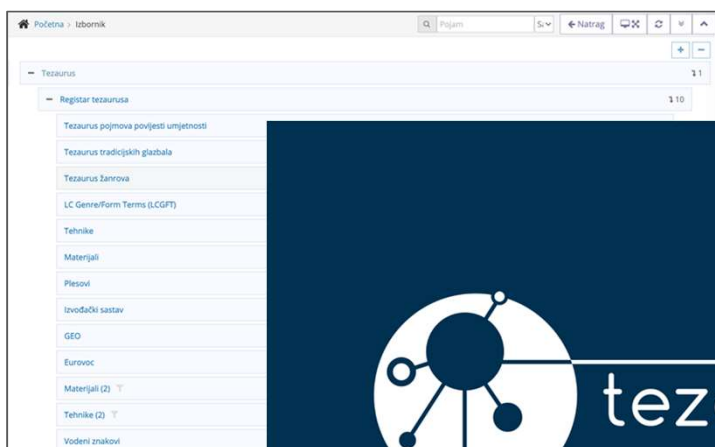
Početna > Izbornik

Pojam

S

Natrag

+ −

− Tezaurus

1

− Registar tezaurusa

10

Tezaurus pojmova povijesti umjetnosti

Tezaurus tradicijskih glazbala

Tezaurus žanrova

LC Genre/Form Terms (LCGFT)

Tehnike

Materijali

Plesovi

Izvođački sastav

GEO

Eurovoc

Materijali (2)

Tehnike (2)

Vodeni znakovi

tez